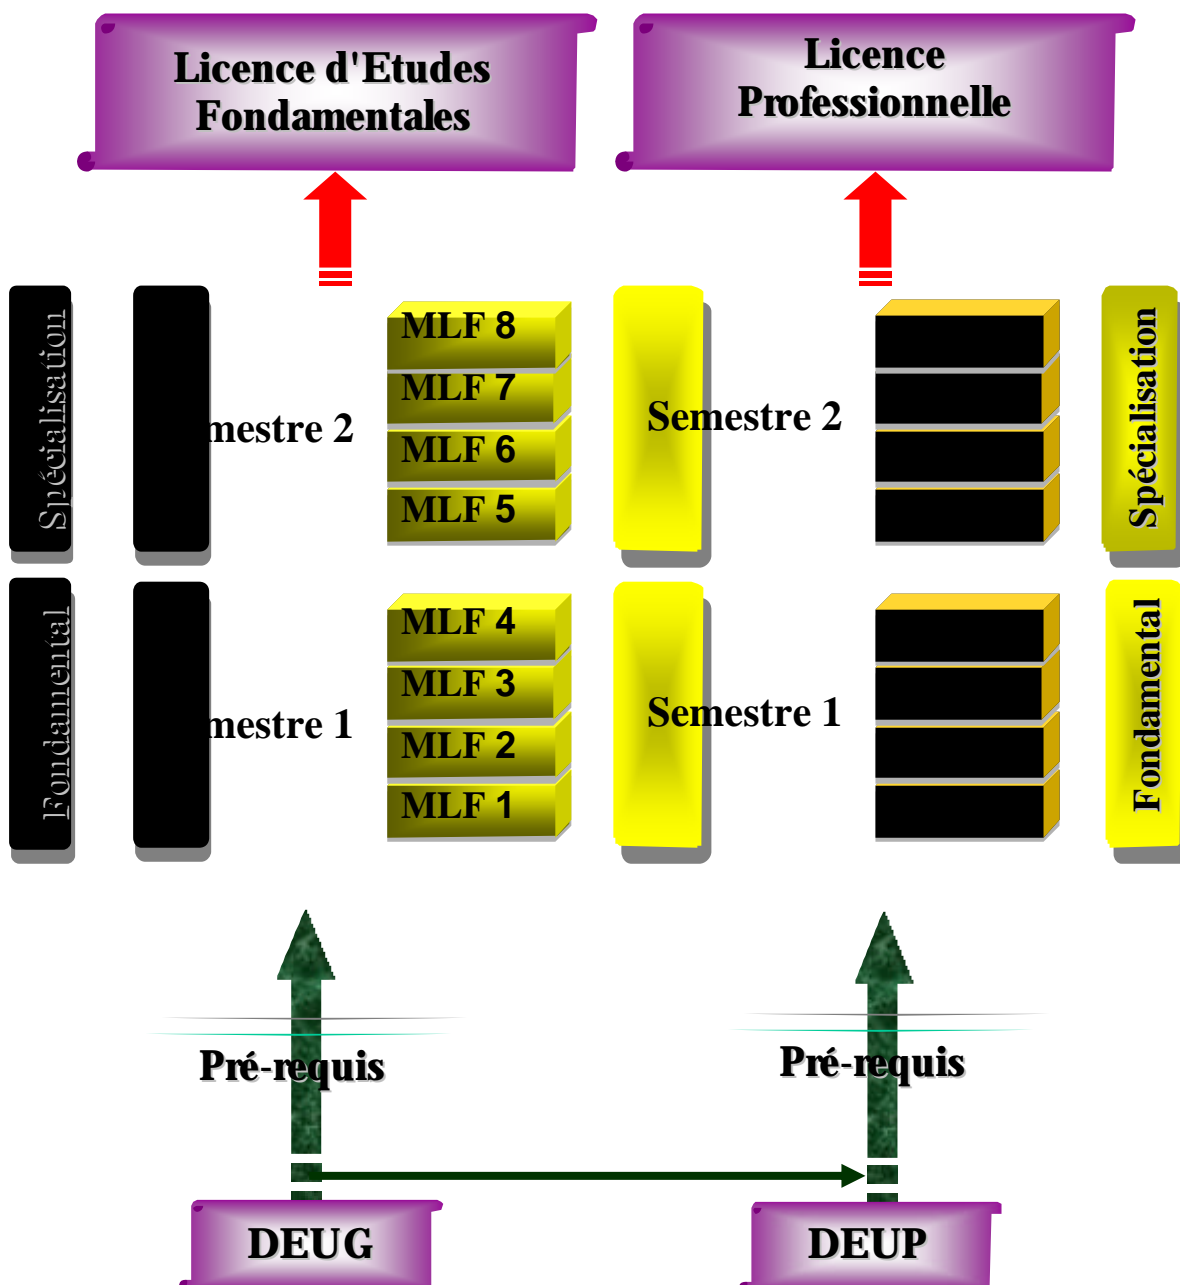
Licence d'Etudes Fondamentales

Licence Professionnelle

Spécialisation

mestre 2

MLF 8
MLF 7
MLF 6
MLF 5

Semestre 2

Spécialisation

Fondamental

mestre 1

MLF 4
MLF 3
MLF 2
MLF 1

Semestre 1

Fondamental

Pré-requis

Pré-requis

DEUG

DEUP